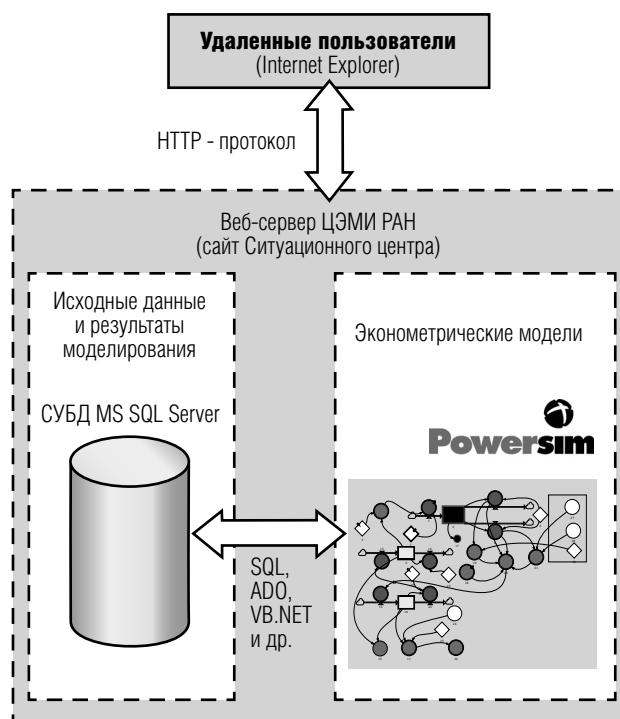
Удаленные пользователи
(Internet Explorer)

HTTP - протокол

Веб-сервер ЦЭМИ РАН
(сайт Ситуационного центра)

Исходные данные
и результаты
моделирования

СУБД MS SQL Server

Эконометрические модели

Powersim

SQL,
ADO,
VB.NET
и др.